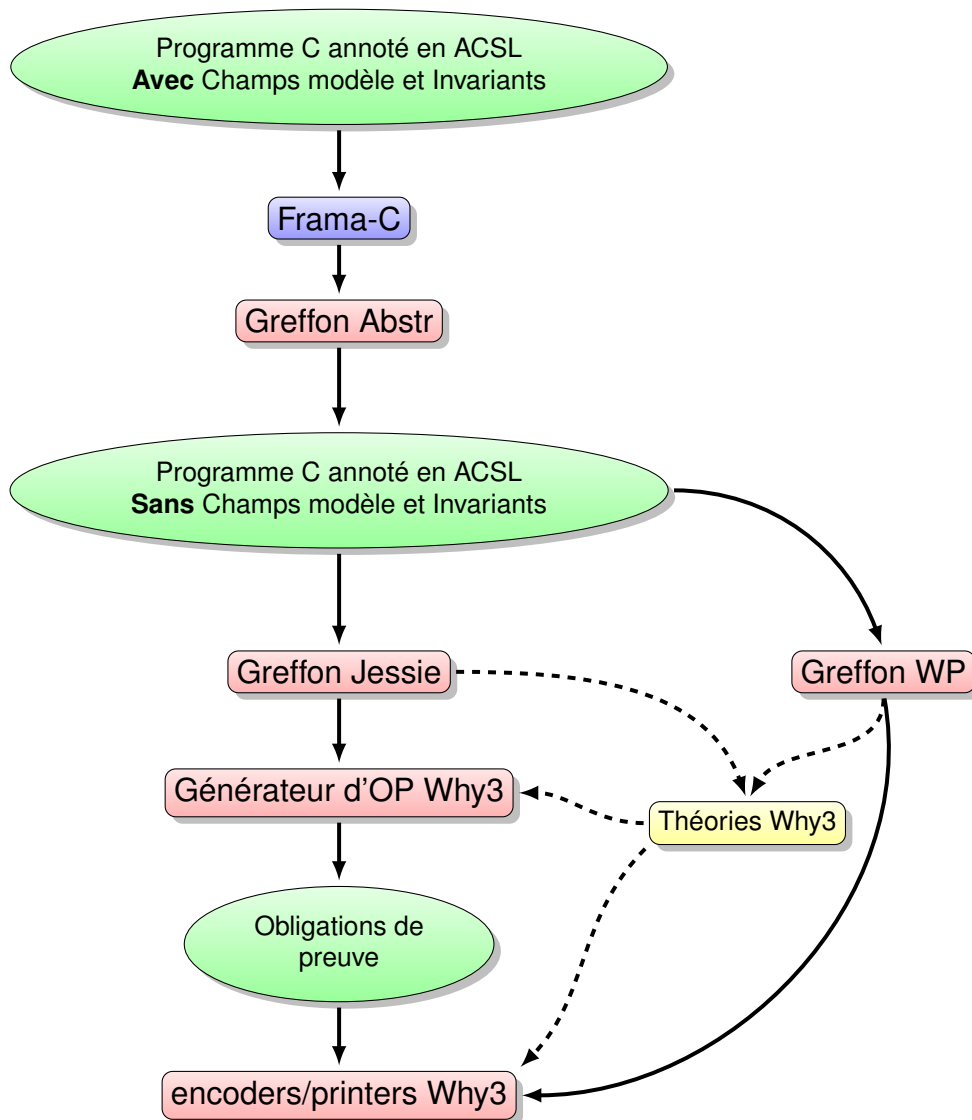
Programme C annoté en ACSL
**Avec** Champs modèle et Invariants

Frama-C

Greffon Abstr

Programme C annoté en ACSL
**Sans** Champs modèle et Invariants

Greffon Jessie

Greffon WP

Générateur d'OP Why3

Théories Why3

Obligations de preuve

encoders/printers Why3